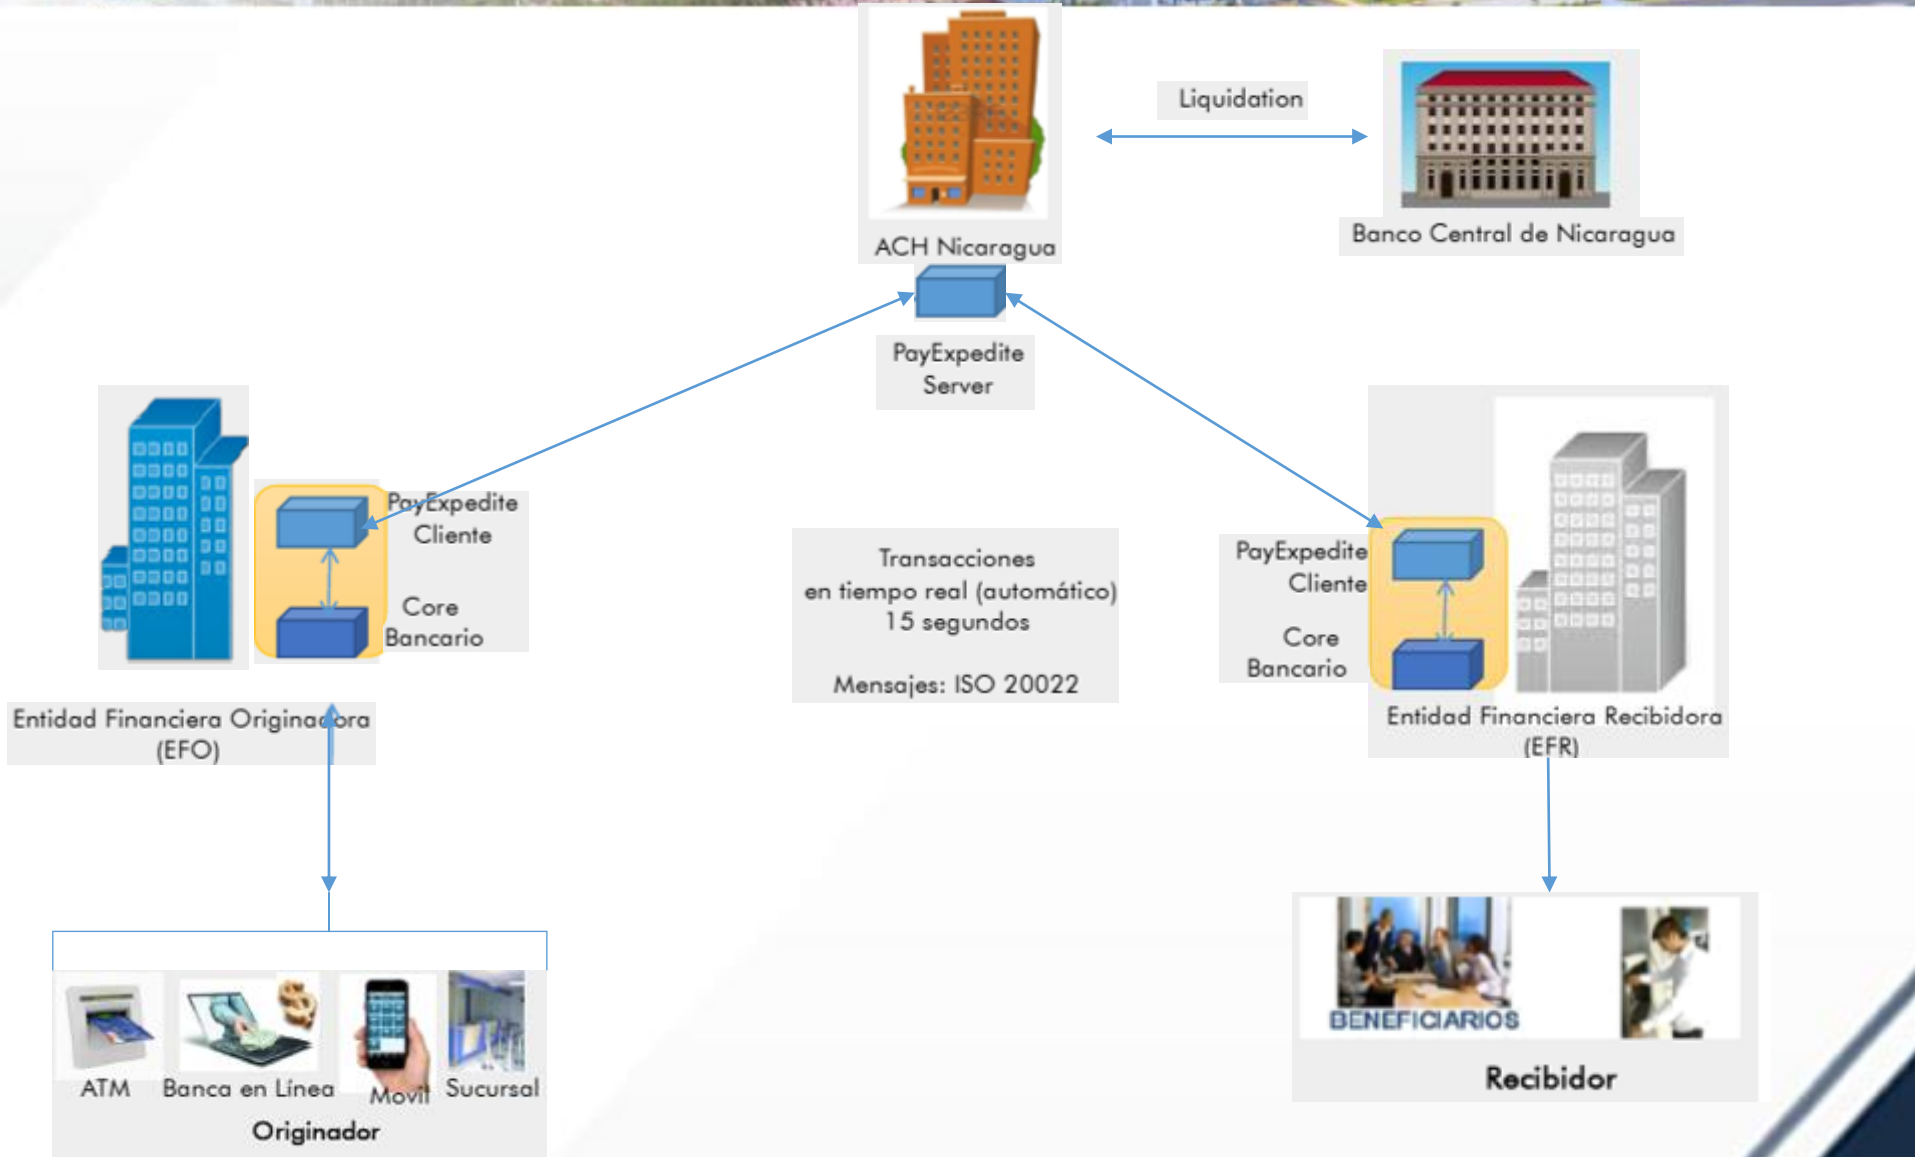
ACH Nicaragua

Liquidation

Banco Central de Nicaragua

PayExpedite Server

PayExpedite Cliente

Core Bancario

Entidad Financiera Originadora (EFO)

Transacciones en tiempo real (automático) 15 segundos

Mensajes: ISO 20022

PayExpedite Cliente

Core Bancario

Entidad Financiera Recibidora (EFR)

ATM

Banca en Línea

Movil

Sucursal

Originador

BENEFICIARIOS

Recibidor